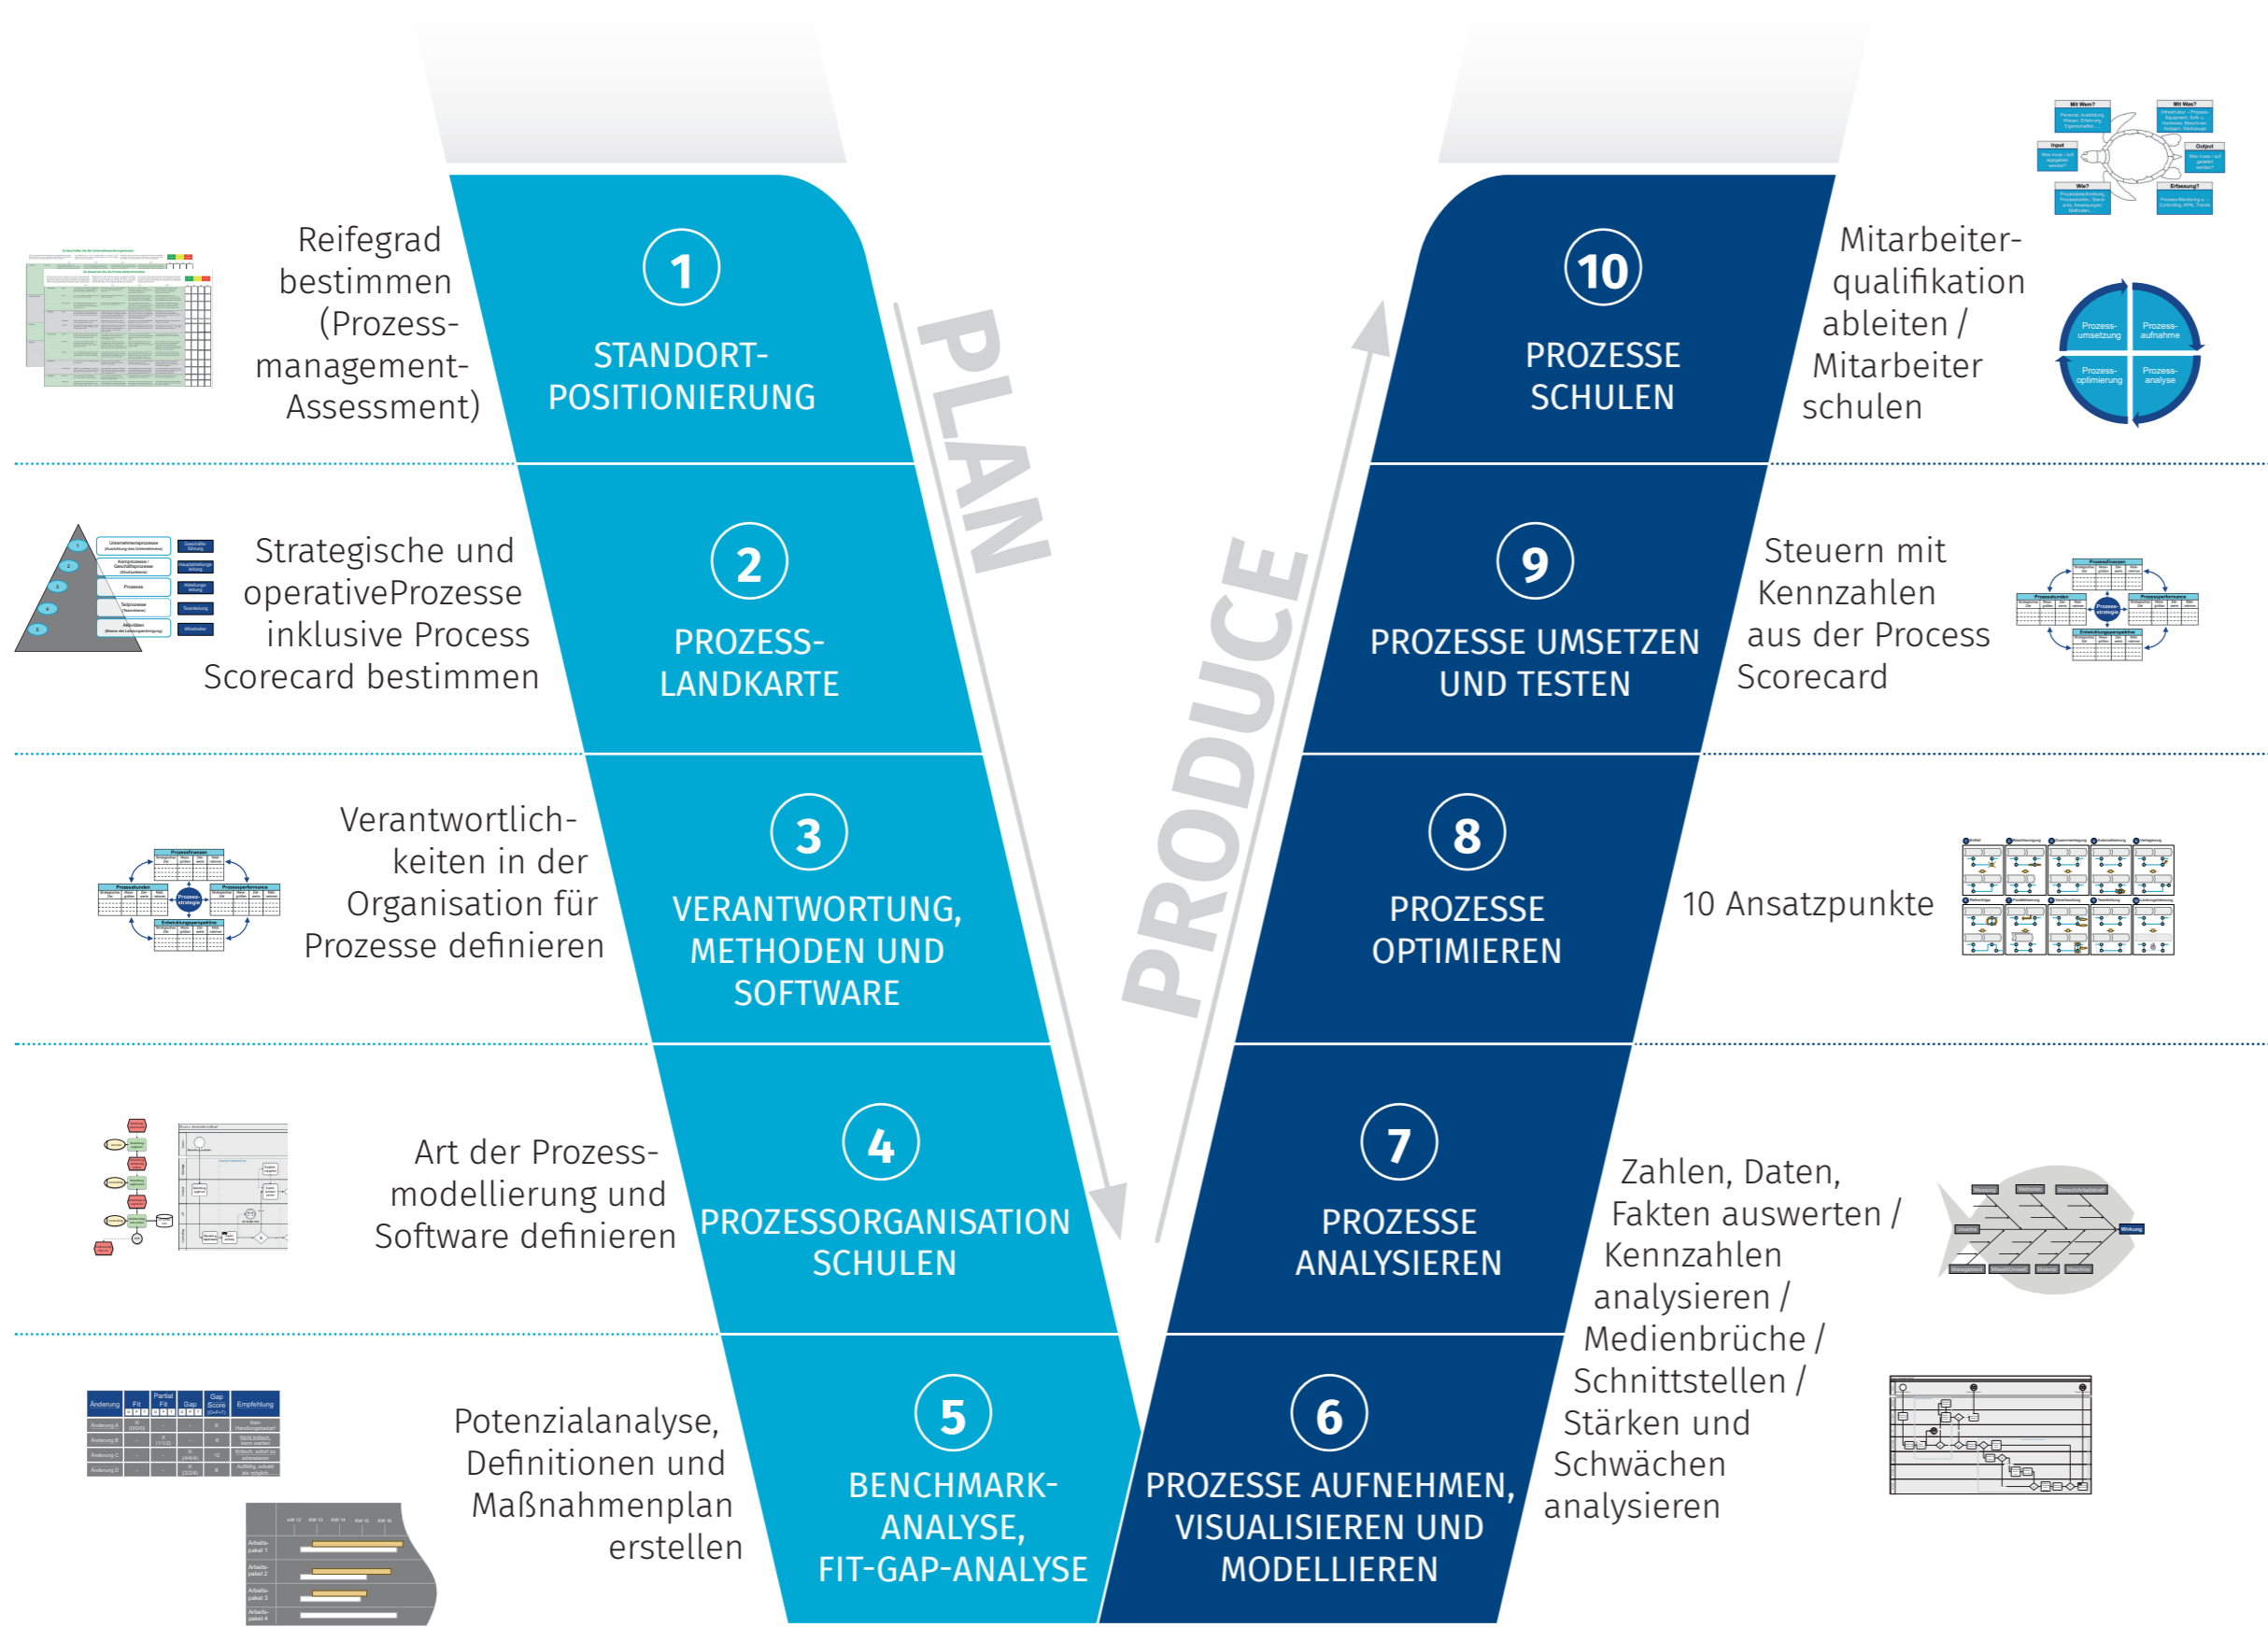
Reifegrad bestimmen (Prozessmanagement-Assessment)

1
STANDORT-POSITIONIERUNG

PLAN

10
PROZESSE SCHULEN

Mitarbeiterqualifikation ableiten / Mitarbeiter schulen

Prozess-umsetzung
Prozess-aufnahme
Prozess-optimierung
Prozess-analyse

Strategische und operativeProzesse inklusive Process Scorecard bestimmen

2
PROZESS-LANDKARTE

PRODUCE

9
PROZESSE UMSETZEN UND TESTEN

Steuern mit Kennzahlen aus der Process Scorecard

Verantwortlichkeiten in der Organisation für Prozesse definieren

3
VERANTWORTUNG, METHODEN UND SOFTWARE

8
PROZESSE OPTIMIEREN

10 Ansatzpunkte

Art der Prozessmodellierung und Software definieren

4
PROZESSORGANISATION SCHULEN

7
PROZESSE ANALYSIEREN

Zahlen, Daten, Fakten auswerten / Kennzahlen analysieren / Medienbrüche / Schnittstellen / Stärken und Schwächen analysieren

Potenzialanalyse, Definitionen und Maßnahmenplan erstellen

5
BENCHMARK-ANALYSE, FIT-GAP-ANALYSE

6
PROZESSE AUFNEHMEN, VISUALISIEREN UND MODELLIEREN